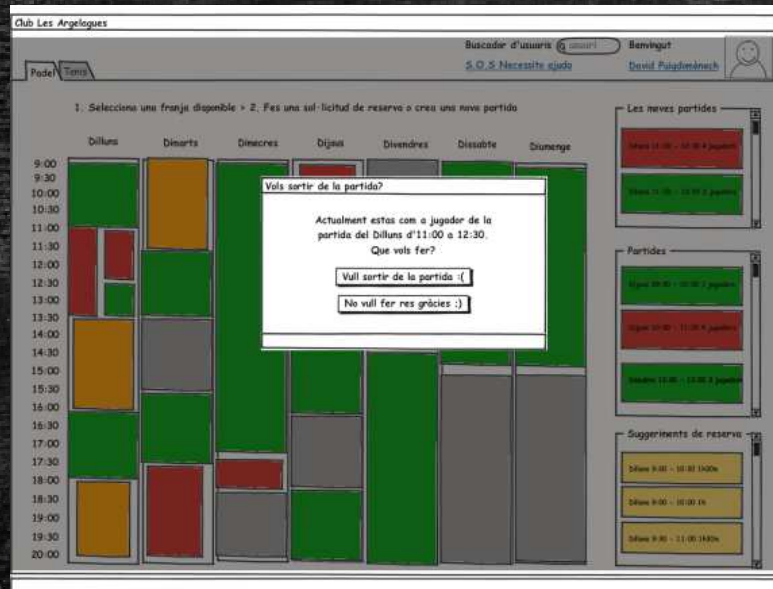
Club Les Argelagues

Buscador d'usuaris usuari

Benvingut

S.O.S Necessito ajuda

David Puigdemènech

Padel Tenis

1. Selecciona una franja disponible > 2. Fes una sol·licitud de reserva o crea una nova partida

Dilluns

Dimarts

Dimecres

Dijous

Divendres

Dissabte

Diumenge

9:00
9:30
10:00
10:30
11:00
11:30
12:00
12:30
13:00
13:30
14:00
14:30
15:00
15:30
16:00
16:30
17:00
17:30
18:00
18:30
19:00
19:30
20:00

Vols sortir de la partida?

Actualment estas com a jugador de la partida del Dilluns d'11:00 a 12:30. Que vols fer?

Vull sortir de la partida :(

No vull fer res gràcies :)

Les meves partides

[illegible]

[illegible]

Partides

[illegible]

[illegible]

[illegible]

Suggeriments de reserva

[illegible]

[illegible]

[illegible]